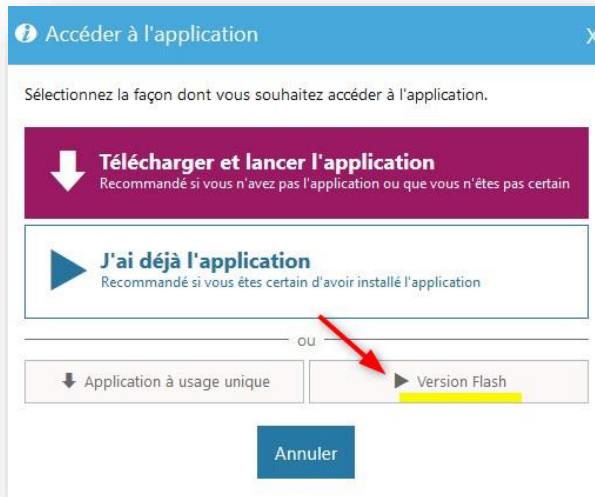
Accéder à l'application

X

Sélectionnez la façon dont vous souhaitez accéder à l'application.

Télécharger et lancer l'application
Recommandé si vous n'avez pas l'application ou que vous n'êtes pas certain

J'ai déjà l'application
Recommandé si vous êtes certain d'avoir installé l'application

ou

Application à usage unique

Version Flash

Annuler